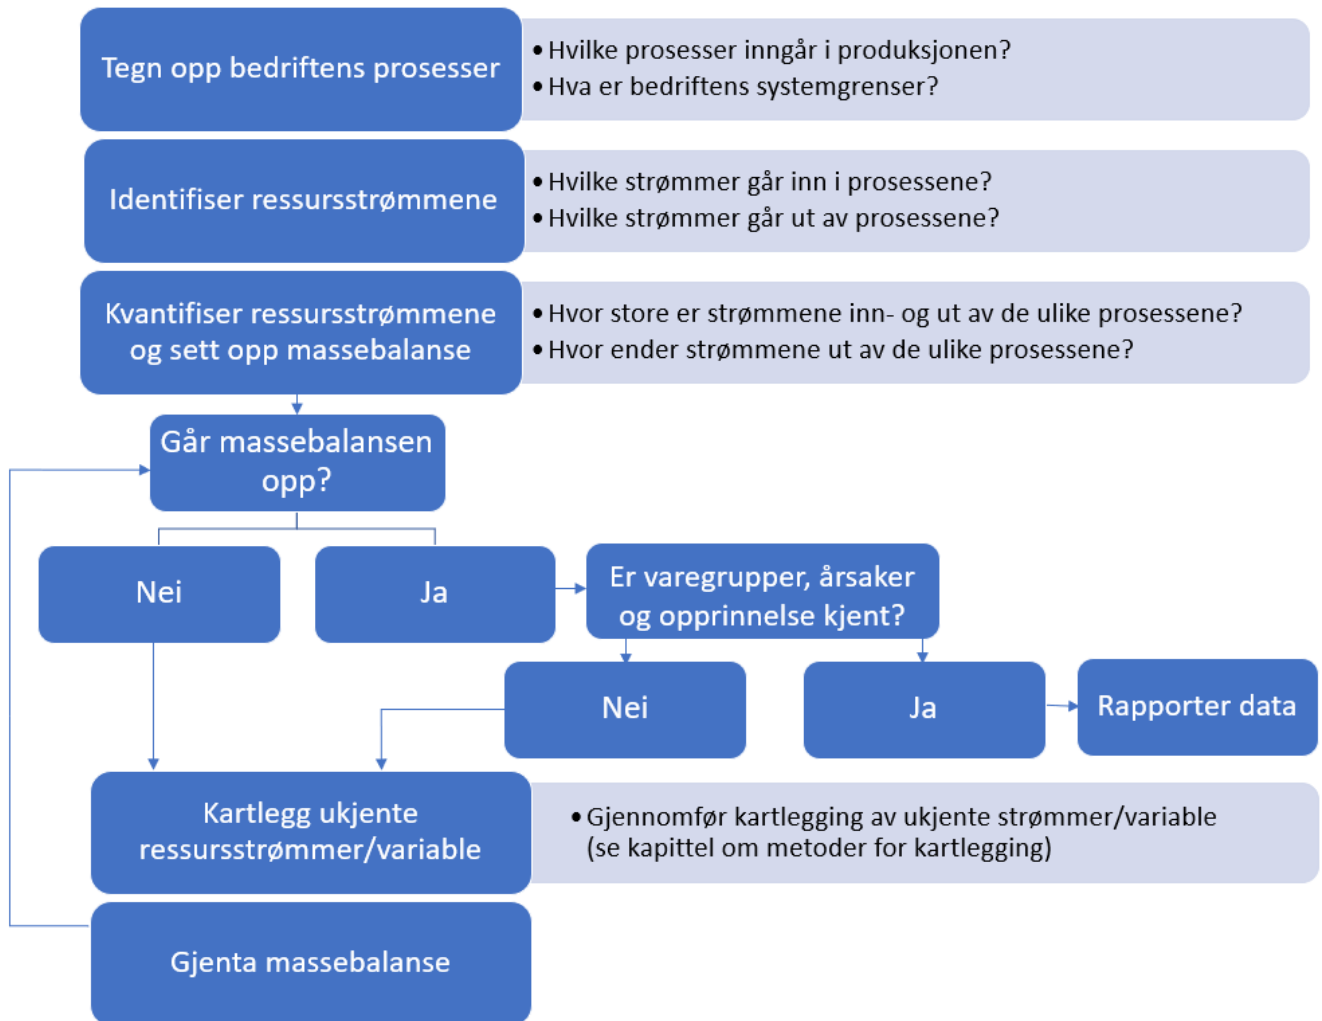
Tegn opp bedriftens prosesser

• Hvilke prosesser inngår i produksjonen?
• Hva er bedriftens systemgrenser?

Identifiser ressursstrømmene

• Hvilke strømmer går inn i prosessene?
• Hvilke strømmer går ut av prosessene?

Kvantifiser ressursstrømmene og sett opp massebalanse

• Hvor store er strømmene inn- og ut av de ulike prosessene?
• Hvor ender strømmene ut av de ulike prosessene?

Går massebalansen opp?

Nei

Ja

Er varegrupper, årsaker og opprinnelse kjent?

Nei

Ja

Rapporter data

Kartlegg ukjente ressursstrømmer/variable

• Gjennomfør kartlegging av ukjente strømmer/variable (se kapittel om metoder for kartlegging)

Gjenta massebalanse